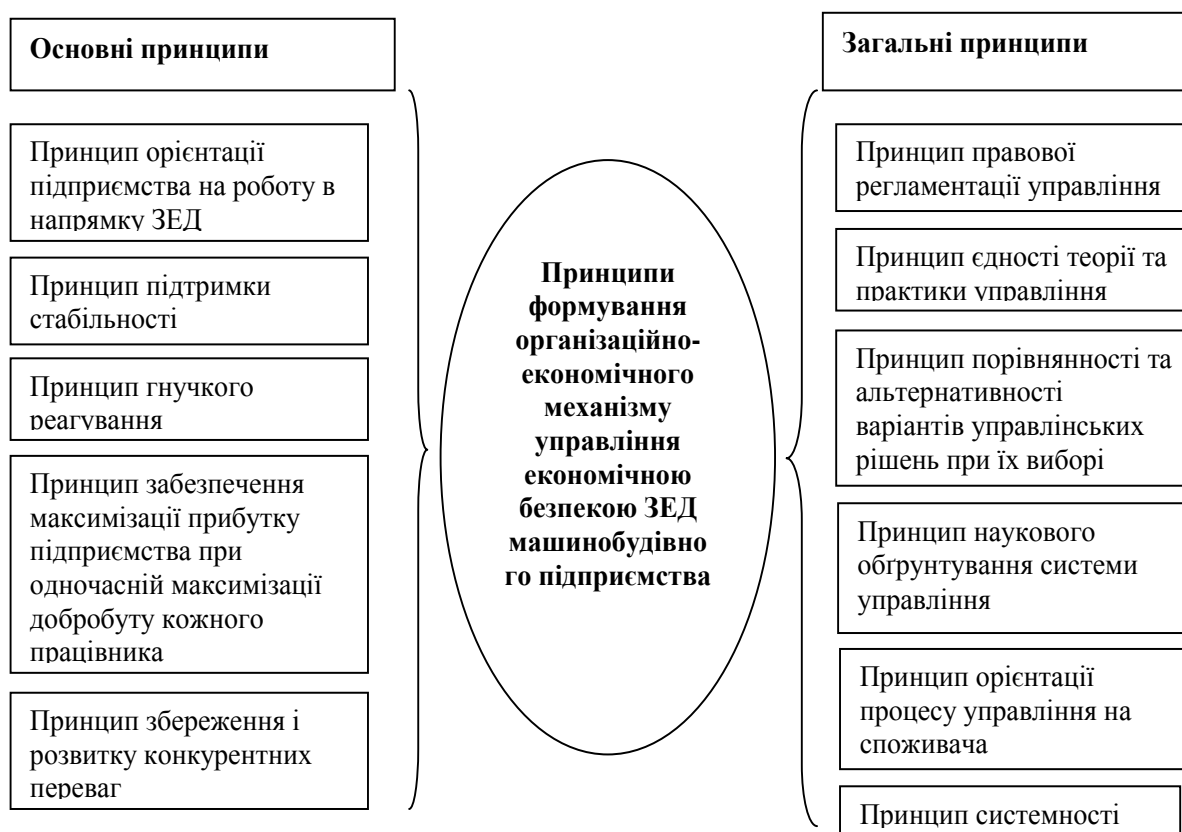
Основні принципи

Принцип орієнтації підприємства на роботу в напрямку ЗЕД

Принцип підтримки стабільності

Принцип гнучкого реагування

Принцип забезпечення максимізації прибутку підприємства при одночасній максимізації добробуту кожного працівника

Принцип збереження і розвитку конкурентних переваг

Принципи формування організаційно-економічного механізму управління економічною безпекою ЗЕД машинобудівного підприємства

Загальні принципи

Принцип правової регламентації управління

Принцип єдності теорії та практики управління

Принцип порівнянності та альтернативності варіантів управлінських рішень при їх виборі

Принцип наукового обґрунтування системи управління

Принцип орієнтації процесу управління на споживача

Принцип системності